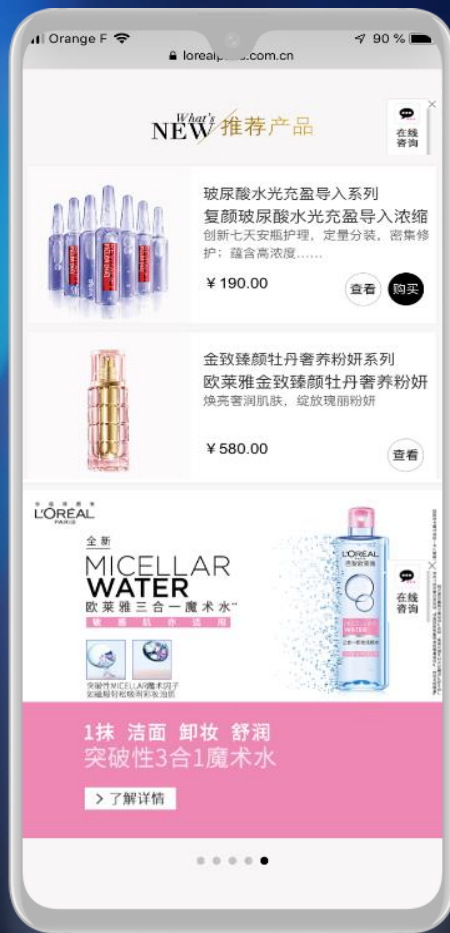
Orange F 90 %
lorealp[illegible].com.cn

What's NEW 推荐产品

在线咨询

玻尿酸水光充盈导入系列
复颜玻尿酸水光充盈导入浓缩
创新七天安瓶护理，定量分装，密集修护；蕴含高浓度……
¥190.00
查看 购买

金致臻颜牡丹奢养粉妍系列
欧莱雅金致臻颜牡丹奢养粉妍
焕亮奢润肌肤，绽放瑰丽粉妍
¥580.00
查看

L'ORÉAL PARIS
全新
MICELLAR WATER
欧莱雅三合一魔术水
敏感肌亦适用
突破性MICELLAR魔术洞子 充磁般轻松吸附彩妆油脂

在线咨询

1抹 洁面 卸妆 舒润
突破性3合1魔术水
> 了解详情